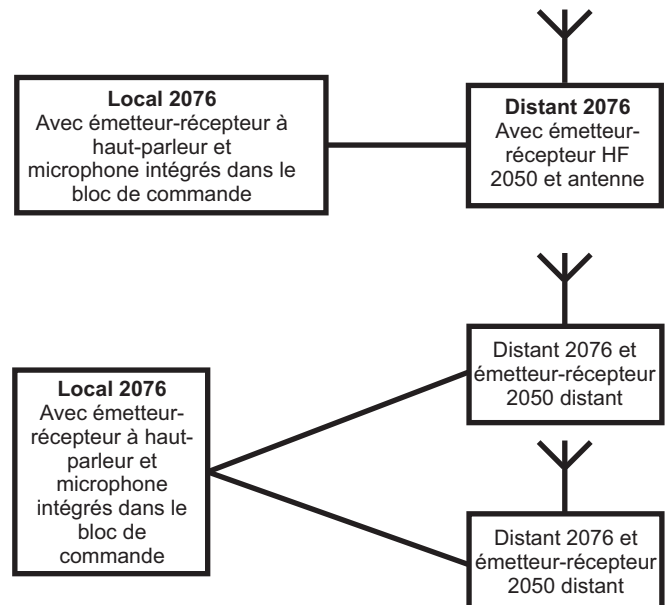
**Local 2076**
Avec émetteur-récepteur à haut-parleur et microphone intégrés dans le bloc de commande

**Distant 2076**
Avec émetteur-récepteur HF 2050 et antenne

**Local 2076**
Avec émetteur-récepteur à haut-parleur et microphone intégrés dans le bloc de commande

Distant 2076 et émetteur-récepteur 2050 distant

Distant 2076 et émetteur-récepteur 2050 distant